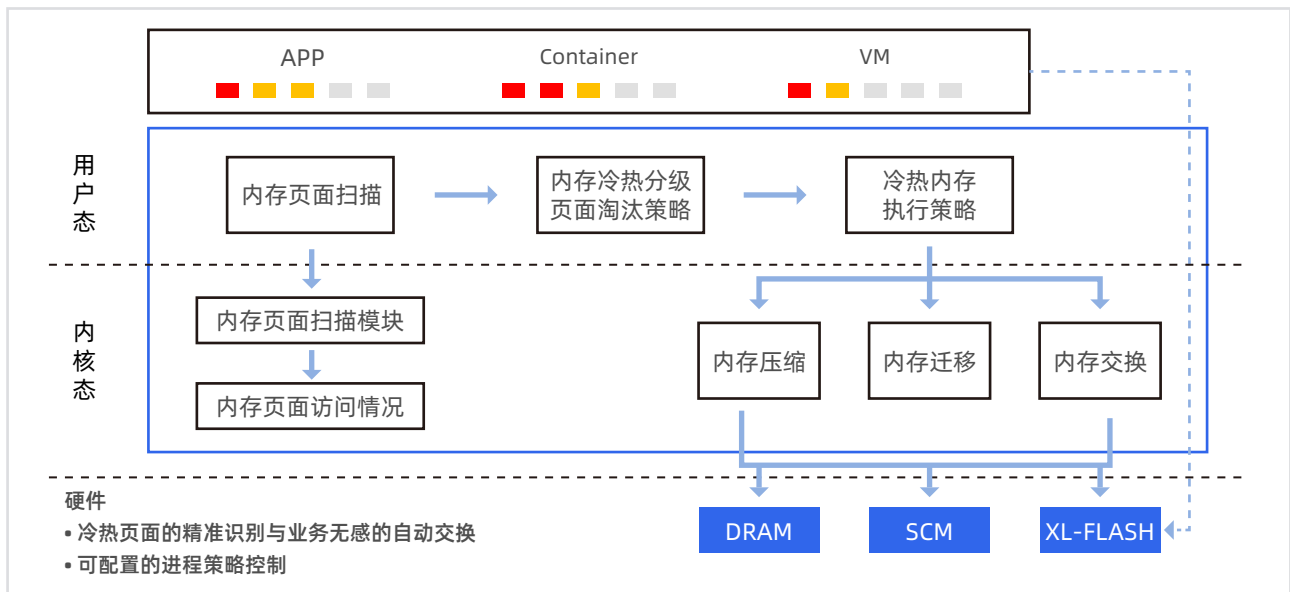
APP

Container

VM

用户态

内存页面扫描

内存冷热分级页面淘汰策略

冷热内存执行策略

内核态

内存页面扫描模块

内存页面访问情况

内存压缩

内存迁移

内存交换

硬件

• 冷热页面的精准识别与业务无感的自动交换

• 可配置的进程策略控制

DRAM

SCM

XL-FLASH